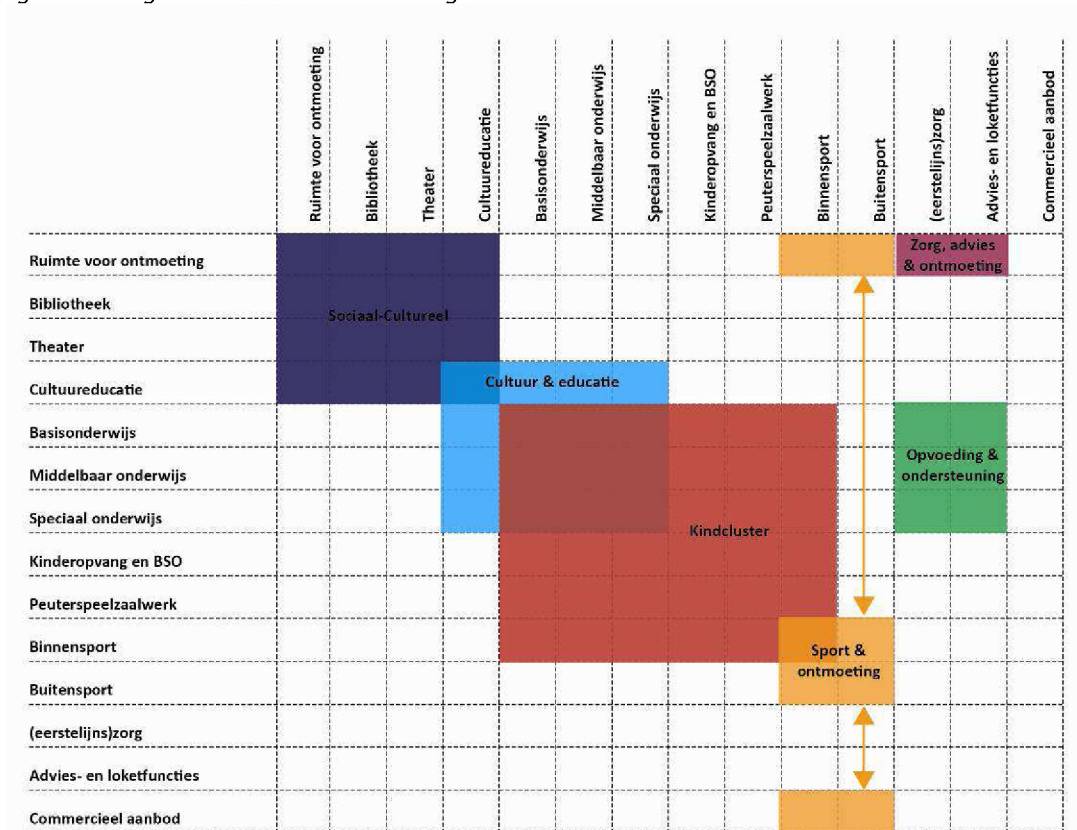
| | Ruimte voor ontmoeting | Bibliotheek | Theater | Cultuureducatie | Basisonderwijs | Middelbaar onderwijs | Speciaal onderwijs | Kinderopvang en BSO | Peuterspeelzaalwerk | Binnensport | Buitensport | (eerstelijns)zorg | Advies- en loketfuncties | Commercieel aanbod |
|---|---|---|---|---|---|---|---|---|---|---|---|---|---|---|
| Ruimte voor ontmoeting | | | | | | | | | | | | Zorg, advies & ontmoeting | | |
| Bibliotheek | | Sociaal-Cultureel | | | | | | | | | | | | |
| Theater | | | | | | | | | | | | | | |
| Cultuureducatie | | | | Cultuur & educatie | | | | | | | | | | |
| Basisonderwijs | | | | | | | | | | | | | | |
| Middelbaar onderwijs | | | | | | | | | | | | Opvoeding & ondersteuning | | |
| Speciaal onderwijs | | | | | | | | Kindcluster | | | | | | |
| Kinderopvang en BSO | | | | | | | | | | | | | | |
| Peuterspeelzaalwerk | | | | | | | | | | | | | | |
| Binnensport | | | | | | | | | | Sport & ontmoeting | | | | |
| Buitensport | | | | | | | | | | | | | | |
| (eerstelijns)zorg | | | | | | | | | | | | | | |
| Advies- en loketfuncties | | | | | | | | | | | | | | |
| Commercieel aanbod | | | | | | | | | | | | | | |